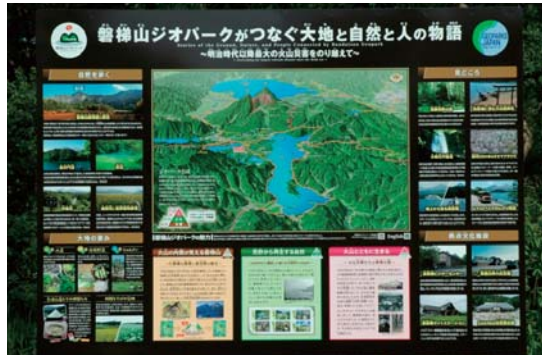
磐梯山ジオパークがつなぐ大地と自然と人の物語

Stories of the Ground, Nature, and People Connected by Bandaisan Geopark

～明治時代以降最大の火山災害をのり越えて～

自然を歩く

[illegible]

見どころ

大地の恵み

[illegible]

English

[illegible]

JAPAN

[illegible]